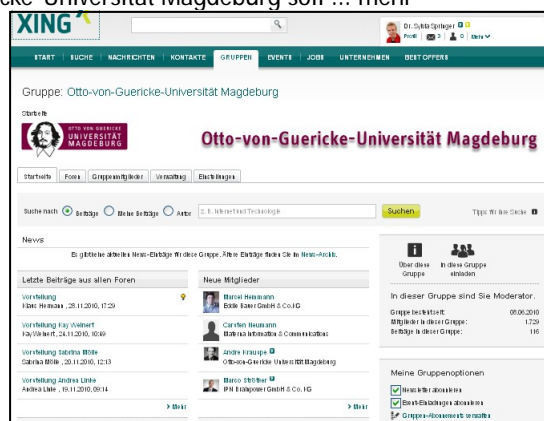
cke-Universität Magdeburg soll ... mehr

XING

Dr. Sylvia Springer
Profil | 3 | 0 | Mehr

START | SUCHE | NACHRICHTEN | KONTAKTE | GRUPPEN | EVENTS | JOBS | UNTERNEHMEN | BEST OFFERS

Gruppe: Otto-von-Guericke-Universität Magdeburg

Startseite

OTTO-VON-GUERICKE UNIVERSITÄT MAGDEBURG

Otto-von-Guericke-Universität Magdeburg

Startseite | Foren | Gruppenmitglieder | Verwaltung | Einstellungen

Suche nach: Beiträge | Meine Beiträge | Autor | z. B. Internet und Technologie | Suchen | Tipps für Ihre Suche

News

Es gibt keine aktuellen News-Einträge für diese Gruppe. Ältere Einträge finden Sie im News-Archiv.

Letzte Beiträge aus allen Foren

Vorstellung
Klaus Heimann, 28.11.2010, 17:29

Vorstellung Kay Weinert
Kay Weinert, 24.11.2010, 10:49

Vorstellung Sabrina Mölle
Sabrina Mölle, 20.11.2010, 12:13

Vorstellung Andrea Linke
Andrea Linke, 19.11.2010, 09:14

> Mehr

Neue Mitglieder

Marcel Heinmann
Eddie Bauer GmbH & Co. KG

Carsten Neumann
Barmia Informatik & Communications

Andre Kraupe
Otto-von-Guericke Universität Magdeburg

Marco Stößner
IPN Endoprodukt GmbH & Co. KG

> Mehr

Über diese Gruppe | In diese Gruppe einladen

In dieser Gruppe sind Sie Moderator.

Gruppe besteht seit: 08.06.2010
Mitglieder in dieser Gruppe: 1729
Beiträge in dieser Gruppe: 116

Meine Gruppenoptionen

Newsletter abonnieren
Event-Einladungen abonnieren
Gruppen-Abonnements verwalten